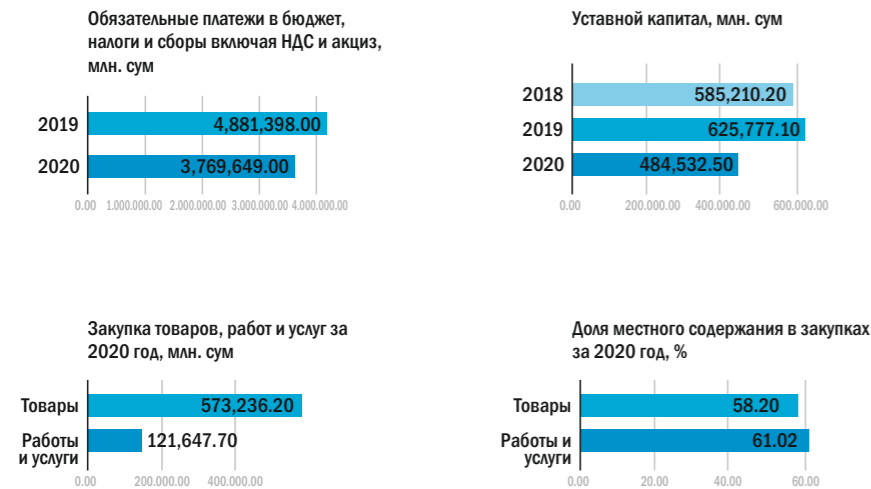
Обязательные платежи в бюджет, налоги и сборы включая НДС и акциз, млн. сум

| | |
|---|---|
| 2019 | 4,881,398.00 |
| 2020 | 3,769,649.00 |

0.00 1.000.000.00 2.000.000.00 3.000.000.00 4.000.000.00

Уставной капитал, млн. сум

| | |
|---|---|
| 2018 | 585,210.20 |
| 2019 | 625,777.10 |
| 2020 | 484,532.50 |

0.00 200.000.00 400.000.00 600.000.00

Закупка товаров, работ и услуг за 2020 год, млн. сум

| | |
|---|---|
| Товары | 573,236.20 |
| Работы и услуги | 121,647.70 |

0.00 200.000.00 400.000.00

Доля местного содержания в закупках за 2020 год, %

| | |
|---|---|
| Товары | 58.20 |
| Работы и услуги | 61.02 |

0.00 20.00 40.00 60.00